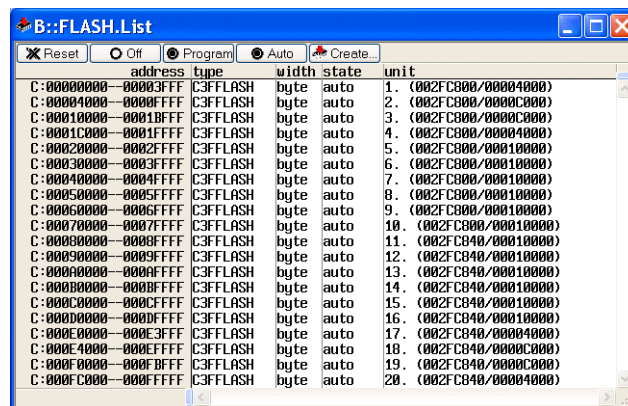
B::FLASH.List

Reset | Off | Program | Auto | Create...

| address | type | width | state | unit |
|---|---|---|---|---|
| C:00000000--00003FFF | C3FFLASH | byte | auto | 1. (002FC800/00004000) |
| C:00004000--0000FFFF | C3FFLASH | byte | auto | 2. (002FC800/0000C000) |
| C:00010000--0001BFFF | C3FFLASH | byte | auto | 3. (002FC800/0000C000) |
| C:0001C000--0001FFFF | C3FFLASH | byte | auto | 4. (002FC800/00004000) |
| C:00020000--0002FFFF | C3FFLASH | byte | auto | 5. (002FC800/00010000) |
| C:00030000--0003FFFF | C3FFLASH | byte | auto | 6. (002FC800/00010000) |
| C:00040000--0004FFFF | C3FFLASH | byte | auto | 7. (002FC800/00010000) |
| C:00050000--0005FFFF | C3FFLASH | byte | auto | 8. (002FC800/00010000) |
| C:00060000--0006FFFF | C3FFLASH | byte | auto | 9. (002FC800/00010000) |
| C:00070000--0007FFFF | C3FFLASH | byte | auto | 10. (002FC800/00010000) |
| C:00080000--0008FFFF | C3FFLASH | byte | auto | 11. (002FC840/00010000) |
| C:00090000--0009FFFF | C3FFLASH | byte | auto | 12. (002FC840/00010000) |
| C:000A0000--000AFFFF | C3FFLASH | byte | auto | 13. (002FC840/00010000) |
| C:000B0000--000BFFFF | C3FFLASH | byte | auto | 14. (002FC840/00010000) |
| C:000C0000--000CFFFF | C3FFLASH | byte | auto | 15. (002FC840/00010000) |
| C:000D0000--000DFFFF | C3FFLASH | byte | auto | 16. (002FC840/00010000) |
| C:000E0000--000E3FFF | C3FFLASH | byte | auto | 17. (002FC840/00004000) |
| C:000E4000--000EFFFF | C3FFLASH | byte | auto | 18. (002FC840/0000C000) |
| C:000F0000--000FBFFF | C3FFLASH | byte | auto | 19. (002FC840/0000C000) |
| C:000FC000--000FFFFF | C3FFLASH | byte | auto | 20. (002FC840/00004000) |